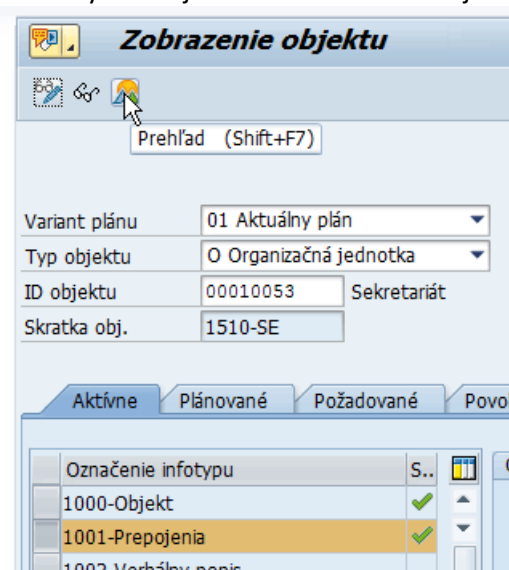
Zobrazenie objektu

Prehľad (Shift+F7)

Variant plánu | 01 Aktuálny plán
Typ objektu | O Organizačná jednotka
ID objektu | 00010053 | Sekretariát
Skratka obj. | 1510-SE

Aktívne | Plánované | Požadované | Povo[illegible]

| Označenie infotypu | S.. |
|---|---|
| 1000-Objekt | ✓ |
| 1001-Prepojenia | ✓ |
| 1002-Verbálny popis | |